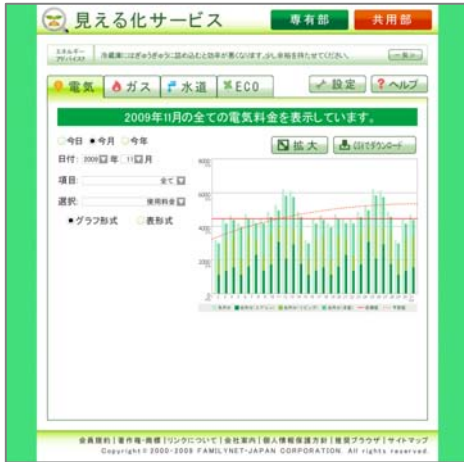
見える化サービス

専有部 共用部

エネルギーアドバイス 冷蔵庫にはぎゅうぎゅうに詰め込むと効率が悪くなります。少し余裕を持たせてください。 一覧

電気 ガス 水道 ECO

設定 ヘルプ

2009年11月の全ての電気料金を表示しています。

今日 今月 今年

日付 2009 年 11 月

項目 全て

選択 使用料金

グラフ形式 表形式

拡大 CSVでダウンロード

600

400

200

0

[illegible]

会員規約 | 著作権・商標 | リンクについて | 会社案内 | 個人情報保護方針 | 推奨ブラウザ | サイトマップ
Copyright © 2000-2009 FAMILYNET-JAPAN CORPORATION. All rights reserved.